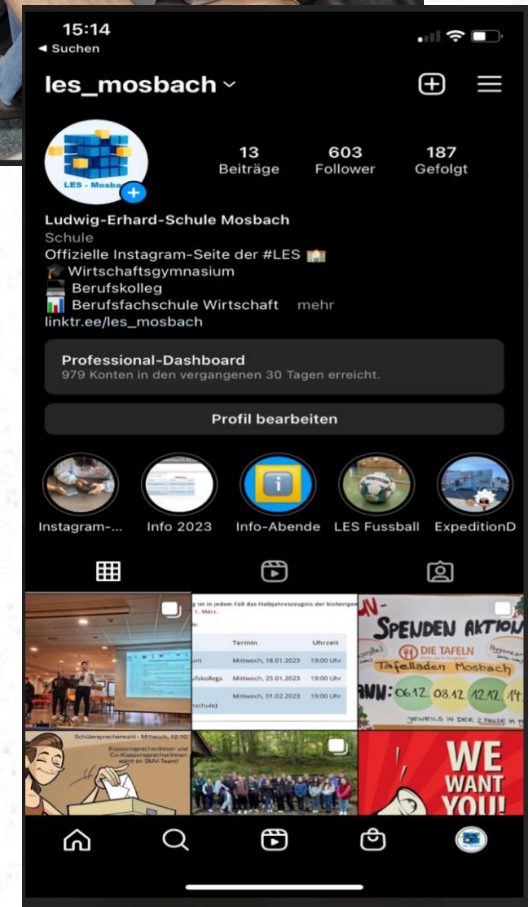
15:14
◂ Suchen

les_mosbach

LES - Mosbach

13 Beiträge
603 Follower
187 Gefolgt

Ludwig-Erhard-Schule Mosbach
Schule
Offizielle Instagram-Seite der #LES 🏫
🎓 Wirtschaftsgymnasium
Berufskolleg
📊 Berufsfachschule Wirtschaft mehr
linktr.ee/les_mosbach

Professional-Dashboard
979 Konten in den vergangenen 30 Tagen erreicht.

Profil bearbeiten

Instagram-... Info 2023 Info-Abende LES Fussball ExpeditionD

g ist in jedem Fall das Halbjahreszeugnis der bisherigen
1. März.

| | Termin | Uhrzeit |
|---|---|---|
| um | Mittwoch, 18.01.2023 | 19:00 Uhr |
| fskollegs | Mittwoch, 25.01.2023 | 19:00 Uhr |
| schule) | Mittwoch, 01.02.2023 | 19:00 Uhr |

N- SPENDEN AKTION
DIE TAFELN
Tafelladen Mosbach
AM: 06.12. 08.12. 12.12. 14.
JEWEILS IN DER 2. PAUSE IN

Schülersprecherwahl - Mittwoch, 12.10.
Klassensprecherinnen und Co-Klassensprecherinnen wählt ihr SMV-Team!

WE WANT YOU!